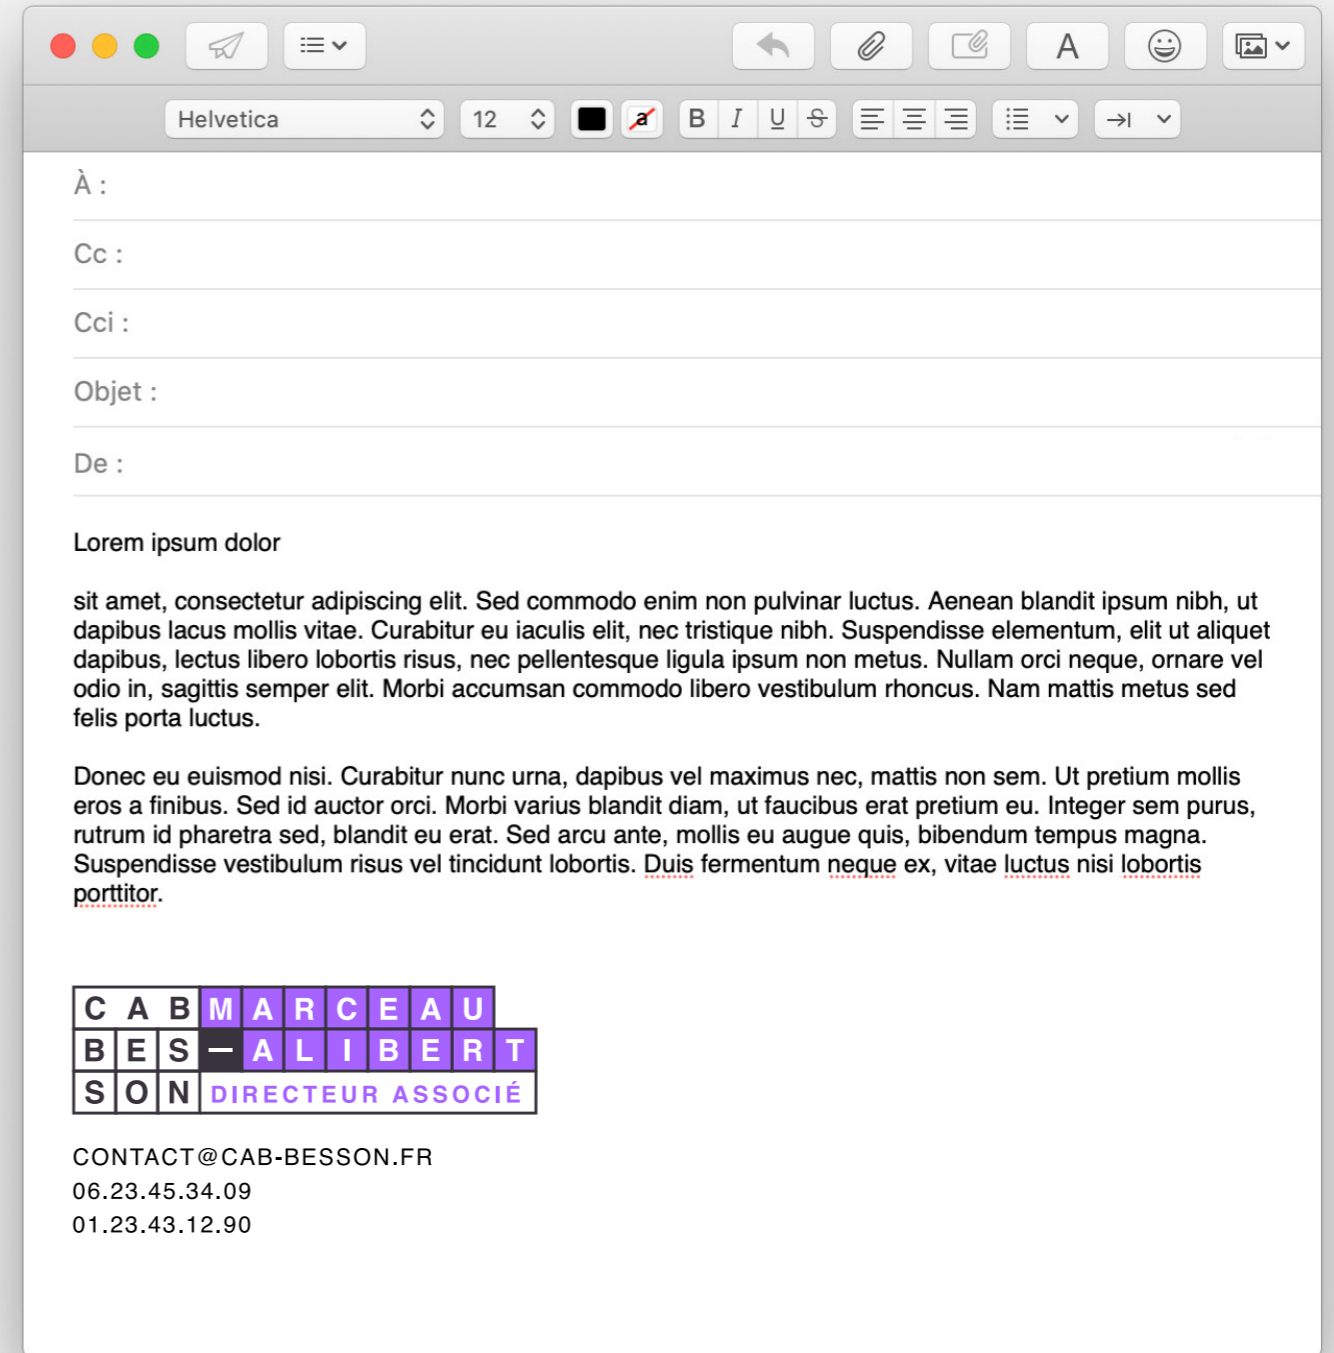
A

Helvetica 12 B I U S

À :

Cc :

Cci :

Objet :

De :

Lorem ipsum dolor

sit amet, consectetur adipiscing elit. Sed commodo enim non pulvinar luctus. Aenean blandit ipsum nibh, ut dapibus lacus mollis vitae. Curabitur eu iaculis elit, nec tristique nibh. Suspendisse elementum, elit ut aliquet dapibus, lectus libero lobortis risus, nec pellentesque ligula ipsum non metus. Nullam orci neque, ornare vel odio in, sagittis semper elit. Morbi accumsan commodo libero vestibulum rhoncus. Nam mattis metus sed felis porta luctus.

Donec eu euismod nisi. Curabitur nunc urna, dapibus vel maximus nec, mattis non sem. Ut pretium mollis eros a finibus. Sed id auctor orci. Morbi varius blandit diam, ut faucibus erat pretium eu. Integer sem purus, rutrum id pharetra sed, blandit eu erat. Sed arcu ante, mollis eu augue quis, bibendum tempus magna. Suspendisse vestibulum risus vel tincidunt lobortis. Duis fermentum neque ex, vitae luctus nisi lobortis porttitor.

C A B M A R C E A U
B E S — A L I B E R T
S O N DIRECTEUR ASSOCIÉ

CONTACT@CAB-BESSON.FR
06.23.45.34.09
01.23.43.12.90